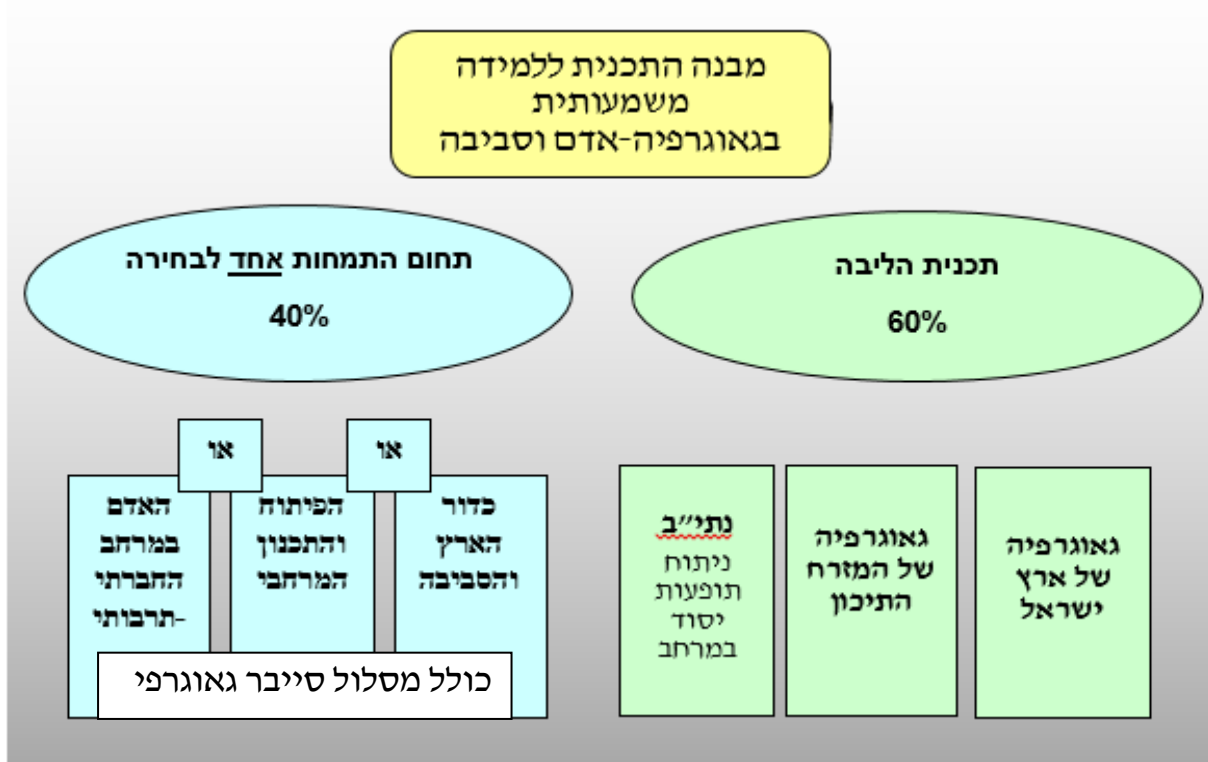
מבנה התכנית ללמידה משמעותית בגאוגרפיה-אדם וסביבה

תכנית הליבה

60%

תחום התמחות אחד לבחירה

40%

גאוגרפיה של ארץ ישראל

גאוגרפיה של המזרח התיכון

נתי״ב
ניתוח תופעות יסוד במרחב

או

או

כדור הארץ והסביבה

הפיתוח והתכנון המרחבי

האדם במרחב החברתי -תרבותי

כולל מסלול סייבר גאוגרפי